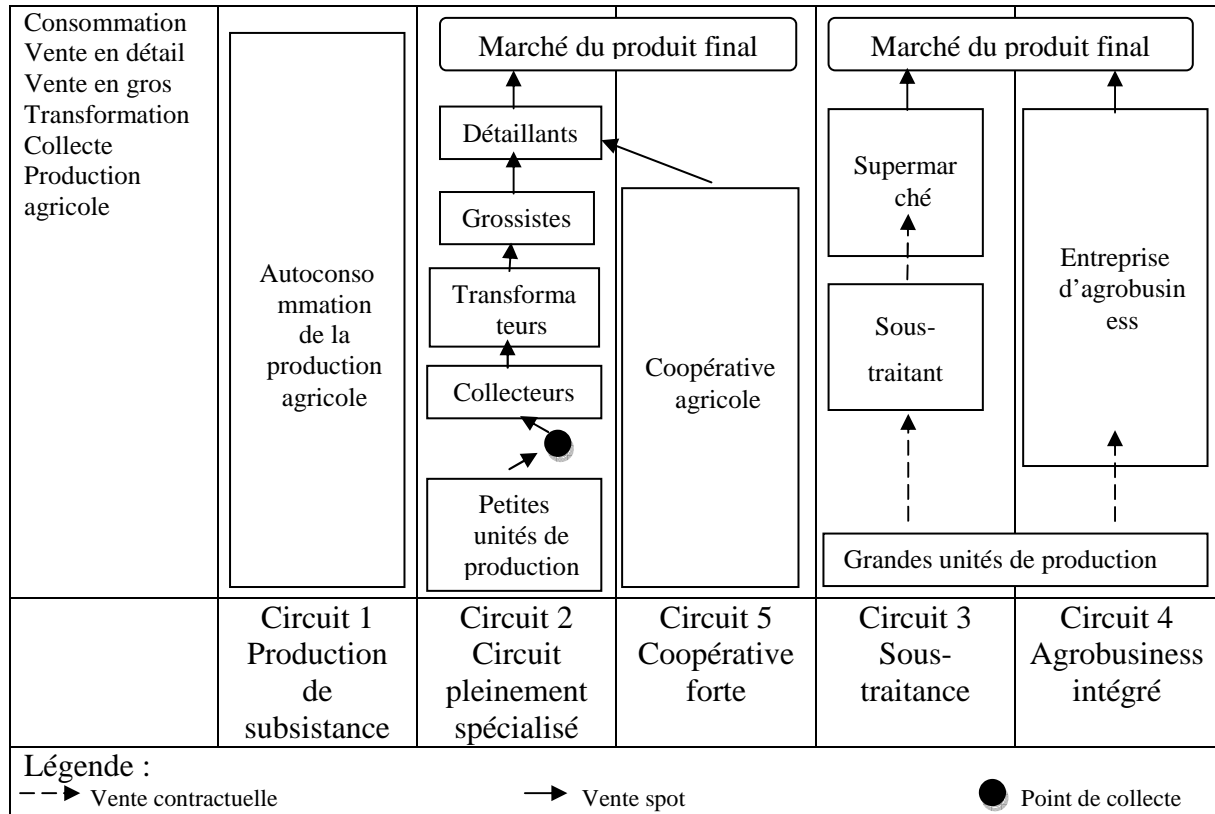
Consommation
Vente en détail
Vente en gros
Transformation
Collecte
Production agricole

Autoconsommation de la production agricole

Marché du produit final

Détaillants

Grossistes

Transformateurs

Collecteurs

Petites unités de production

Coopérative agricole

Marché du produit final

Supermarché

Soustraitant

Entreprise d'agrobusiness

Grandes unités de production

| | Circuit 1 Production de subsistance | Circuit 2 Circuit pleinement spécialisé | Circuit 5 Coopérative forte | Circuit 3 Sous-traitance | Circuit 4 Agrobusiness intégré |
|---|---|---|---|---|---|

Légende :
Vente contractuelle
Vente spot
Point de collecte